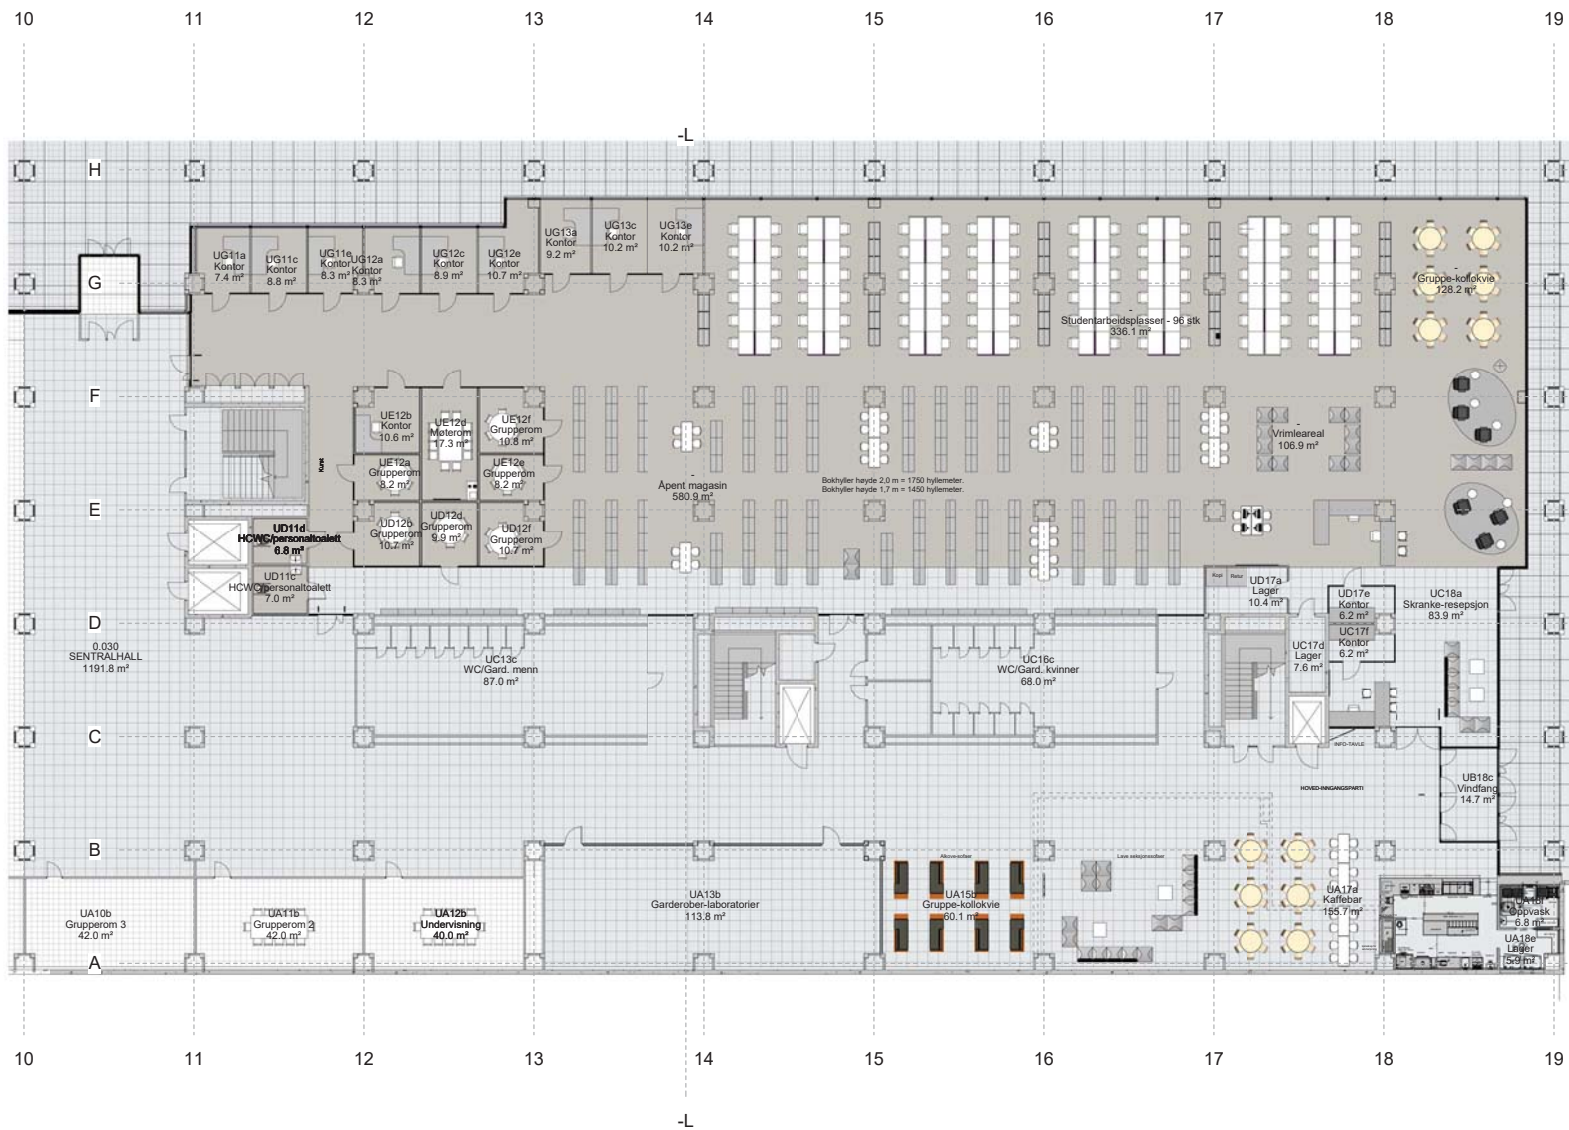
10 11 12 13 14 15 16 17 18 19

-L

H

G

F

E

D

C

B

A

UG11a
Kontor
7.4 m²

UG11c
Kontor
8.8 m²

UG11e
Kontor
8.3 m²

UG12a
Kontor
8.3 m²

UG12c
Kontor
8.9 m²

UG12e
Kontor
10.7 m²

UG13a
Kontor
9.2 m²

UG13c
Kontor
10.2 m²

UG13e
Kontor
10.2 m²

Studentarbeidsplasser - 96 stk
336.1 m²

Gruppe-kollokvie
128.2 m²

UE12b
Kontor
10.6 m²

UE12d
Møterom
17.3 m²

UE12f
Grupperom
10.8 m²

UE12a
Grupperom
8.2 m²

UE12e
Grupperom
8.2 m²

Kurs

Åpent magasin
580.9 m²

Bokhyller høyde 2,0 m = 1750 hyllemeter.
Bokhyller høyde 1,7 m = 1450 hyllemeter.

Vrimleareal
106.9 m²

UD11d
HCWC/personaltoalett
6.8 m²

UD12b
Grupperom
10.7 m²

UD12d
Grupperom
9.9 m²

UD12f
Grupperom
10.7 m²

UD11c
HCWC/personaltoalett
7.0 m²

Kopi Retur

UD17a
Lager
10.4 m²

UD17e
Kontor
6.2 m²

UC17f
Kontor
6.2 m²

UC18a
Skranke-resepsjon
83.9 m²

0.030
SENTRALHALL
1191.8 m²

UC13c
WC/Gard. menn
87.0 m²

UC16c
WC/Gard. kvinner
68.0 m²

UC17d
Lager
7.6 m²

INFO-TAVLE

HOVED-INNGANGSPARTI

UB18c
Vindfang
14.7 m²

UA10b
Grupperom 3
42.0 m²

UA11b
Grupperom 2
42.0 m²

UA12b
Undervisning
40.0 m²

UA13b
Garderober-laboratorier
113.8 m²

Alkove-sofaer

UA15b
Gruppe-kollokvie
60.1 m²

Lave sekjonssofaer

UA17a
Kaffebar
155.7 m²

UA18f
Oppvask
6.8 m²

UA18e
Lager
5.9 m²

10 11 12 13 14 15 16 17 18 19

-L